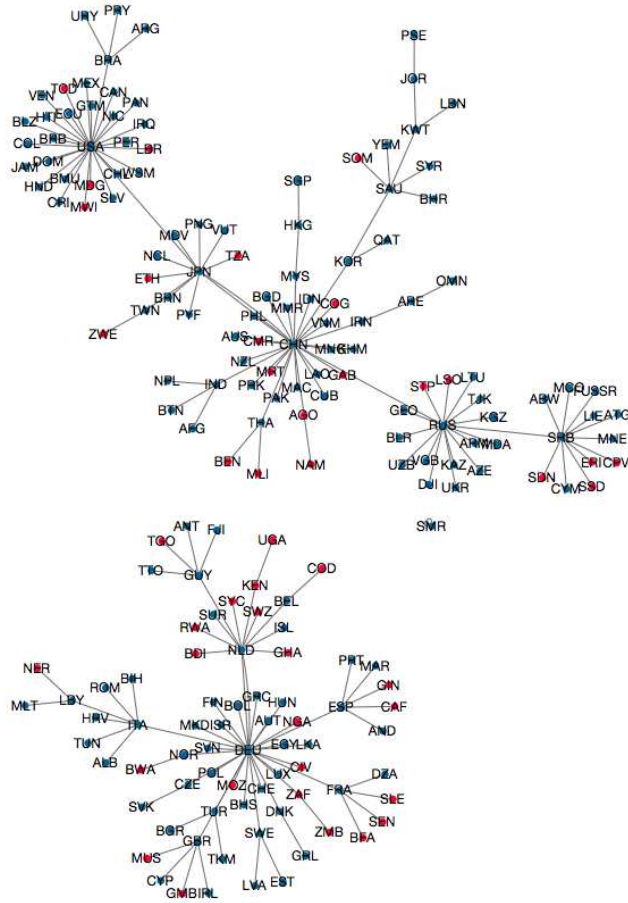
URY PRY
ARG
BRA
TOD MEX CAN
VEN HTI ECU GTM PAN
BLZ NIC IRQ
COL BRB USA PER LBR
JAM DOM CHL WSM
HND BMU MDG SLV
CRI MWI

PSE
JOR
LBN
KWT
YEM
SOM SYR
SAU
BHR

SGP
HKG
QAT
KOR
MYS
OMN
ARE
MDV PNG VUT
NCL JPN TZA
ETH
BRN
TWN PYF
ZWE
BGD MMR IDN COG
PHL VNM IRN
AUS CMR CHN MNG KHM
NZL
NPL IND MRT LAO GAB
PRK MAC CUB
BTN PAK
AFG AGO
THA
BEN NAM
MLI

STP LSO LTU
TJK
GEO RUS KGZ
BLR ARM MDA
UZB VGB KAZ AZE
DJI UKR
ABW MCO USSR
LIE ATG
SRB MNE
ERI CPV
SDN SSD
CYM
SMR

ANT FJI
TCO
UGA
TTO GUY
COD
KEN
SYC
BEL
SUR SWZ
RWA ISL
BDI NLD GHA

NER
BIH
ROM
MLT LBY
HRV ITA
TUN
ALB
PRT MAR
GIN
CAF
AND
FIN GRC HUN
BOL AUT NGA ESP
MKD ISR
NOR SVN DEU EGY LKA
BWA
POL CIV
CZE MOZ LUX
SVK CHE
BHS ZAF FRA DZA
TUR DNK SLE
BGR SEN
GBR SWE ZMB BFA
MUS TKM GRL
CYP
GMB IRL LVA EST